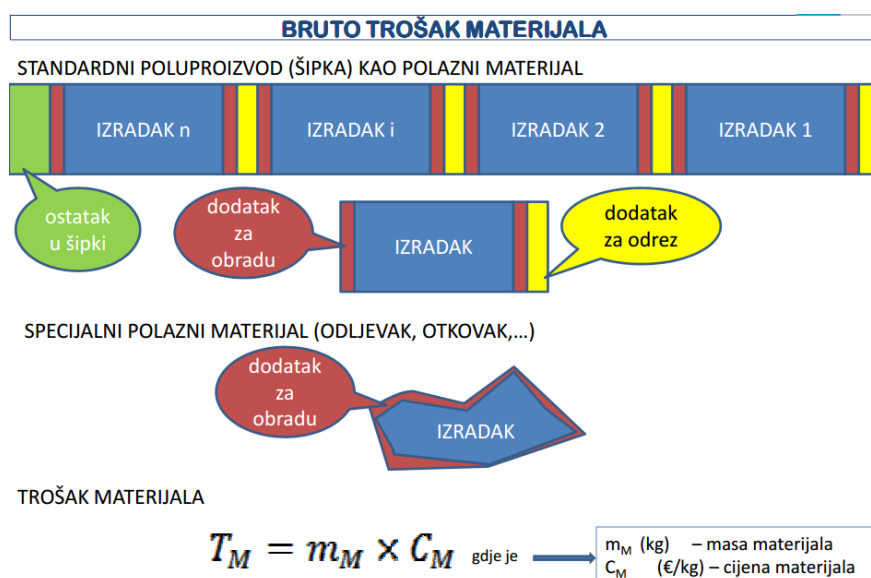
BRUTO TROŠAK MATERIJALA

STANDARDNI POLUPROIZVOD (ŠIPKA) KAO POLAZNI MATERIJAL

IZRADAK n

IZRADAK i

IZRADAK 2

IZRADAK 1

ostatak u šipki

dodatak za obradu

IZRADAK

dodatak za odrez

SPECIJALNI POLAZNI MATERIJAL (ODLJEVAK, OTKOVAK,…)

dodatak za obradu

IZRADAK

TROŠAK MATERIJALA

$T_M = m_M \times C_M$ gdje je

$m_M$ (kg) – masa materijala
$C_M$ (€/kg) – cijena materijala